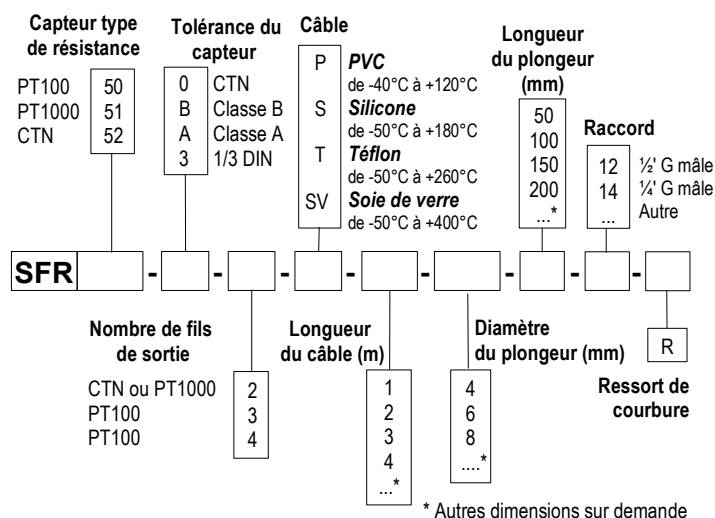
Capteur type de résistance

PT100 50
PT1000 51
CTN 52

Tolérance du capteur

0 CTN
B Classe B
A Classe A
3 1/3 DIN

Câble

P *PVC* de -40°C à +120°C
S *Silicone* de -50°C à +180°C
T *Téflon* de -50°C à +260°C
SV *Soie de verre* de -50°C à +400°C

Longueur du plongeur (mm)

50
100
150
200
...*

Raccord

12 ½' G mâle
14 ¼' G mâle
... Autre

SFR - - - - - - - -

Nombre de fils de sortie

CTN ou PT1000 2
PT100 3
PT100 4

Longueur du câble (m)

1
2
3
4
...*

Diamètre du plongeur (mm)

4
6
8
....*

R

Ressort de courbure

* Autres dimensions sur demande